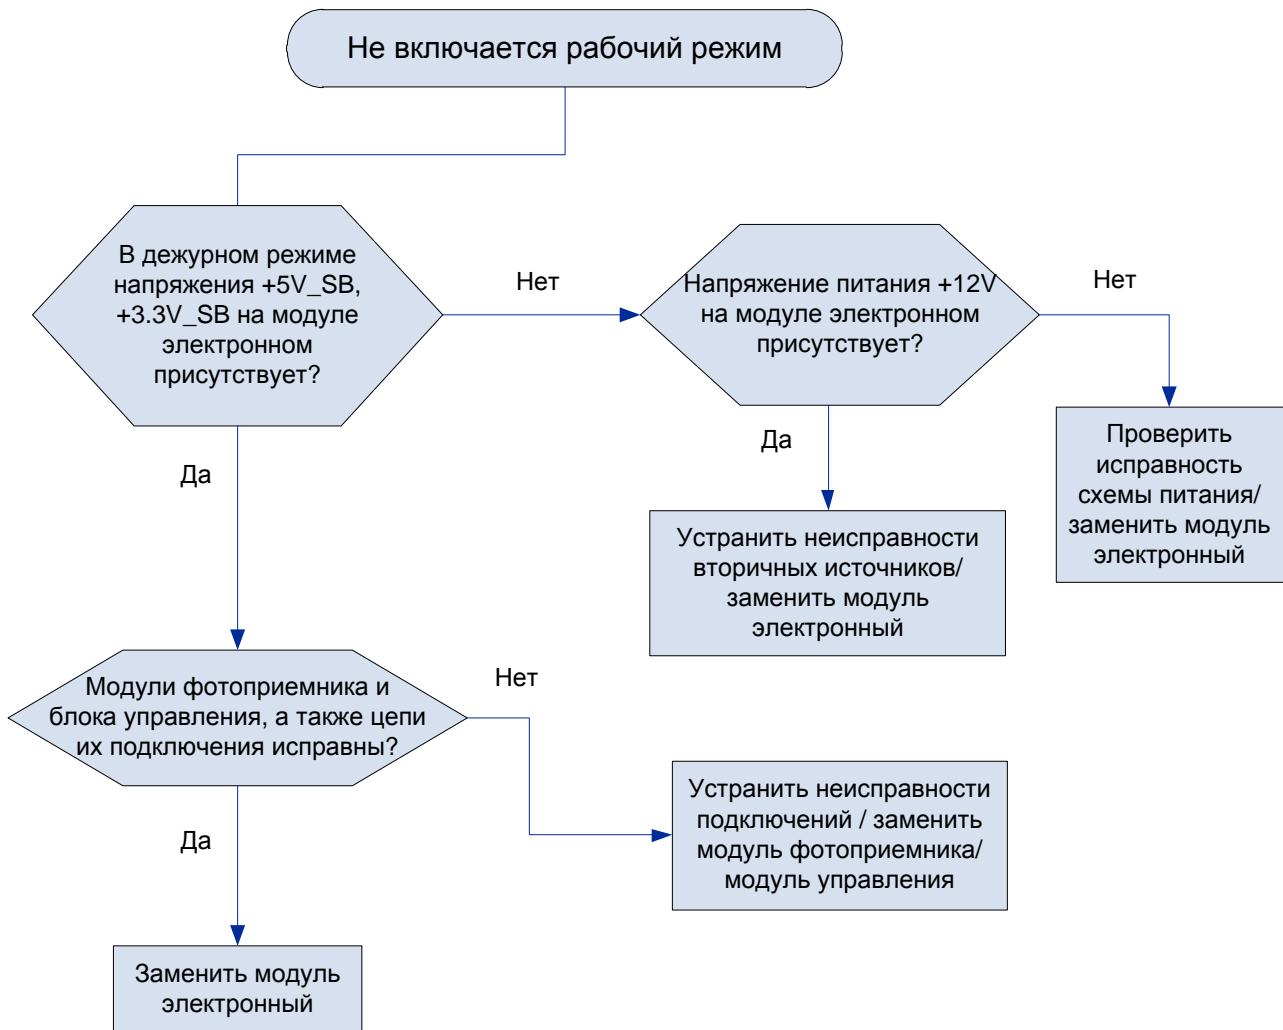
Не включается рабочий режим

В дежурном режиме напряжения +5V_SB, +3.3V_SB на модуле электронном присутствует?

Нет

Напряжение питания +12V на модуле электронном присутствует?

Нет

Проверить исправность схемы питания/ заменить модуль электронный

Да

Устранить неисправности вторичных источников/ заменить модуль электронный

Да

Модули фотоприемника и блока управления, а также цепи их подключения исправны?

Нет

Устранить неисправности подключений / заменить модуль фотоприемника/ модуль управления

Да

Заменить модуль электронный